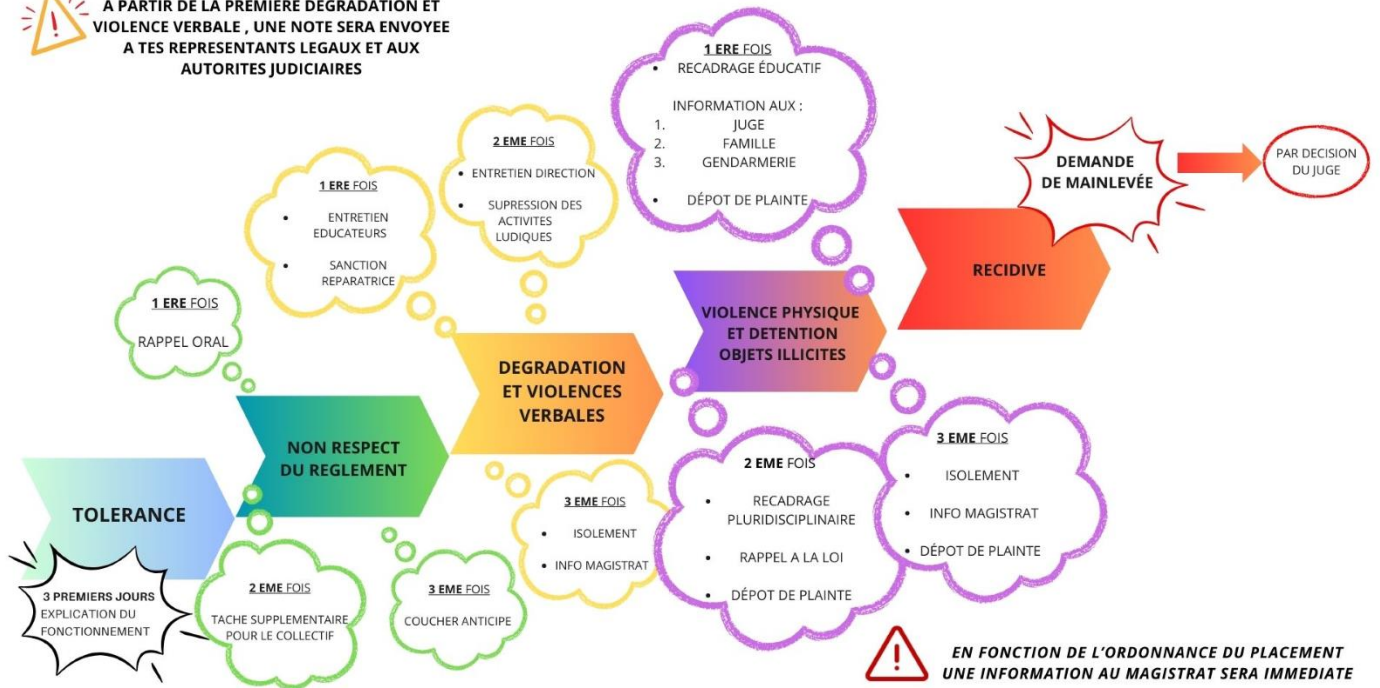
A PARTIR DE LA PREMIERE DEGRADATION ET VIOLENCE VERBALE , UNE NOTE SERA ENVOYEE A TES REPRESENTANTS LEGAUX ET AUX AUTORITES JUDICIAIRES

TOLERANCE

3 PREMIERS JOURS EXPLICATION DU FONCTIONNEMENT

NON RESPECT DU REGLEMENT

1 ERE FOIS
RAPPEL ORAL

2 EME FOIS
TACHE SUPPLEMENTAIRE POUR LE COLLECTIF

3 EME FOIS
COUCHER ANTICIPE

DEGRADATION ET VIOLENCES VERBALES

1 ERE FOIS
• ENTRETIEN EDUCATEURS
• SANCTION REPARATRICE

2 EME FOIS
• ENTRETIEN DIRECTION
• SUPRESSION DES ACTIVITES LUDIQUES

3 EME FOIS
• ISOLEMENT
• INFO MAGISTRAT

VIOLENCE PHYSIQUE ET DETENTION OBJETS ILLICITES

1 ERE FOIS
• RECADRAGE ÉDUCATIF
INFORMATION AUX :
1. JUGE
2. FAMILLE
3. GENDARMERIE
• DÉPOT DE PLAINTE

2 EME FOIS
• RECADRAGE PLURIDISCIPLINAIRE
• RAPPEL A LA LOI
• DÉPOT DE PLAINTE

3 EME FOIS
• ISOLEMENT
• INFO MAGISTRAT
• DÉPOT DE PLAINTE

RECIDIVE

DEMANDE DE MAINLEVÉE

PAR DECISION DU JUGE

EN FONCTION DE L'ORDONNANCE DU PLACEMENT UNE INFORMATION AU MAGISTRAT SERA IMMEDIATE